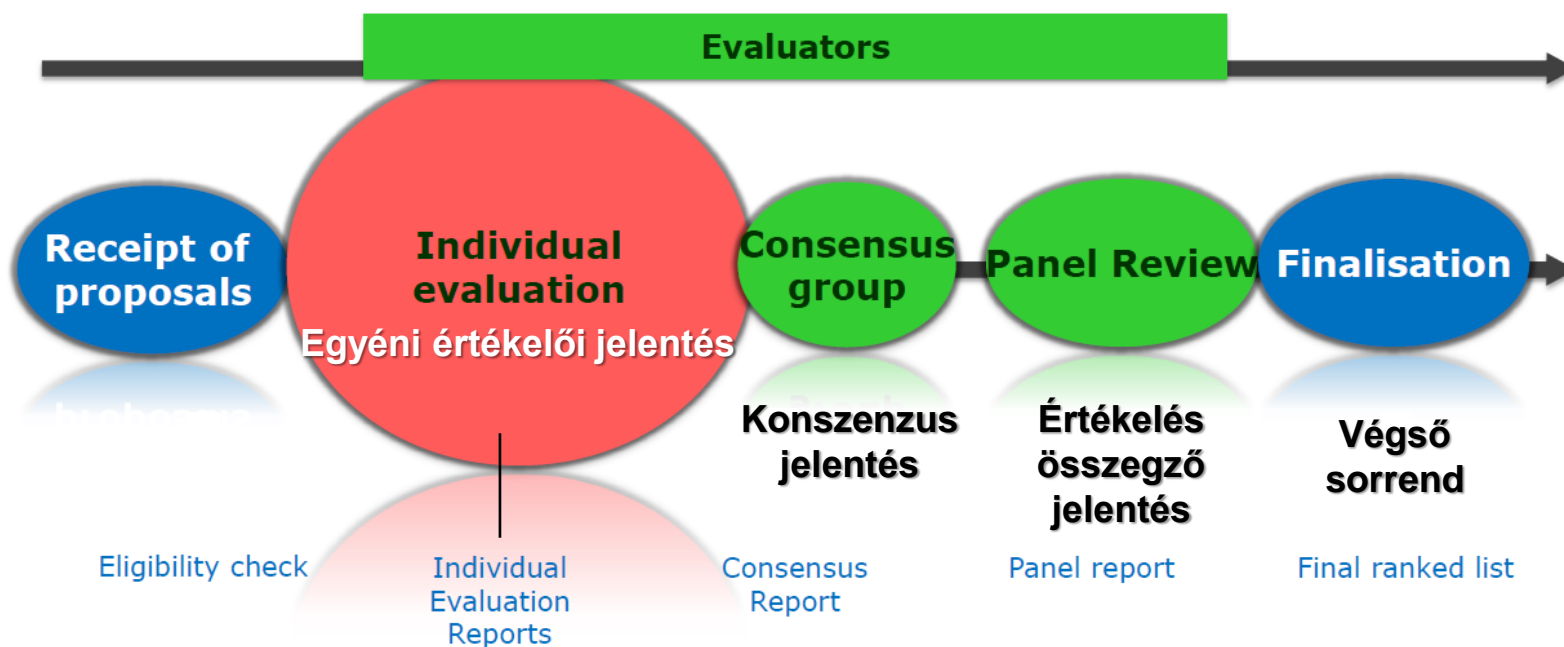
Evaluators

Receipt of proposals

Individual evaluation

Egyéni értékelői jelentés

Consensus group

Panel Review

Finalisation

Konszenzus jelentés

Értékelés összegző jelentés

Végső sorrend

Eligibility check

Individual Evaluation Reports

Consensus Report

Panel report

Final ranked list